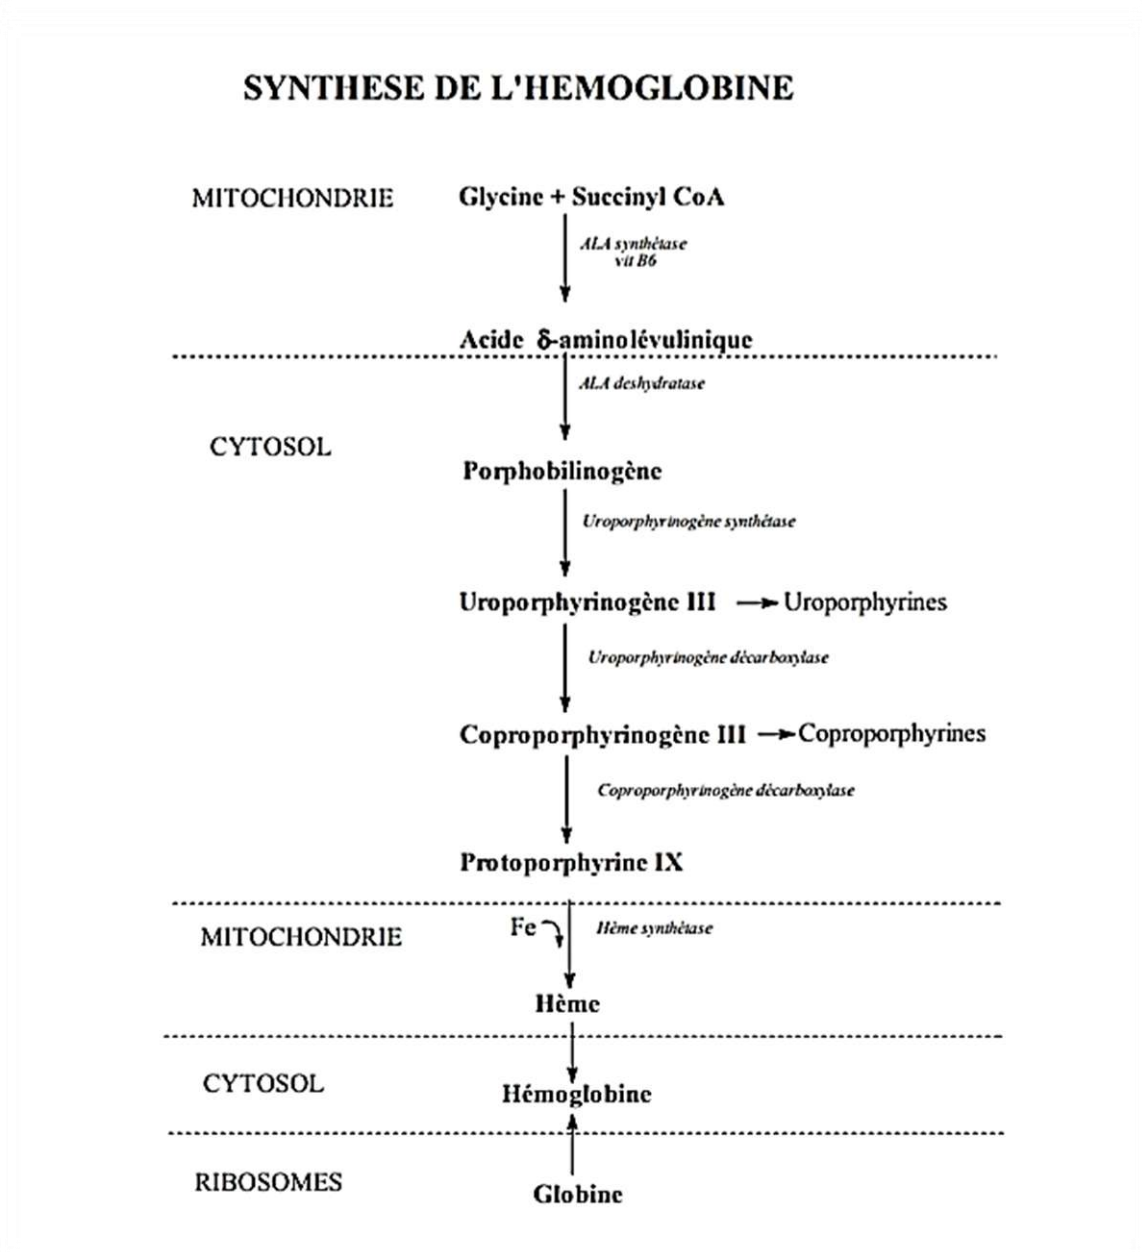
SYNTHESE DE L'HEMOGLOBINE

MITOCHONDRIE

Glycine + Succinyl CoA

ALA synthétase
vit B6

Acide δ-aminolévulinique

ALA deshydratase

CYTOSOL

Porphobilinogène

Uroporphyrinogène synthétase

Uroporphyrinogène III → Uroporphyrines

Uroporphyrinogène décarboxylase

Coproporphyrinogène III → Coproporphyrines

Coproporphyrinogène décarboxylase

Protoporphyrine IX

MITOCHONDRIE

Fe

Hème synthétase

Hème

CYTOSOL

Hémoglobine

RIBOSOMES

Globine